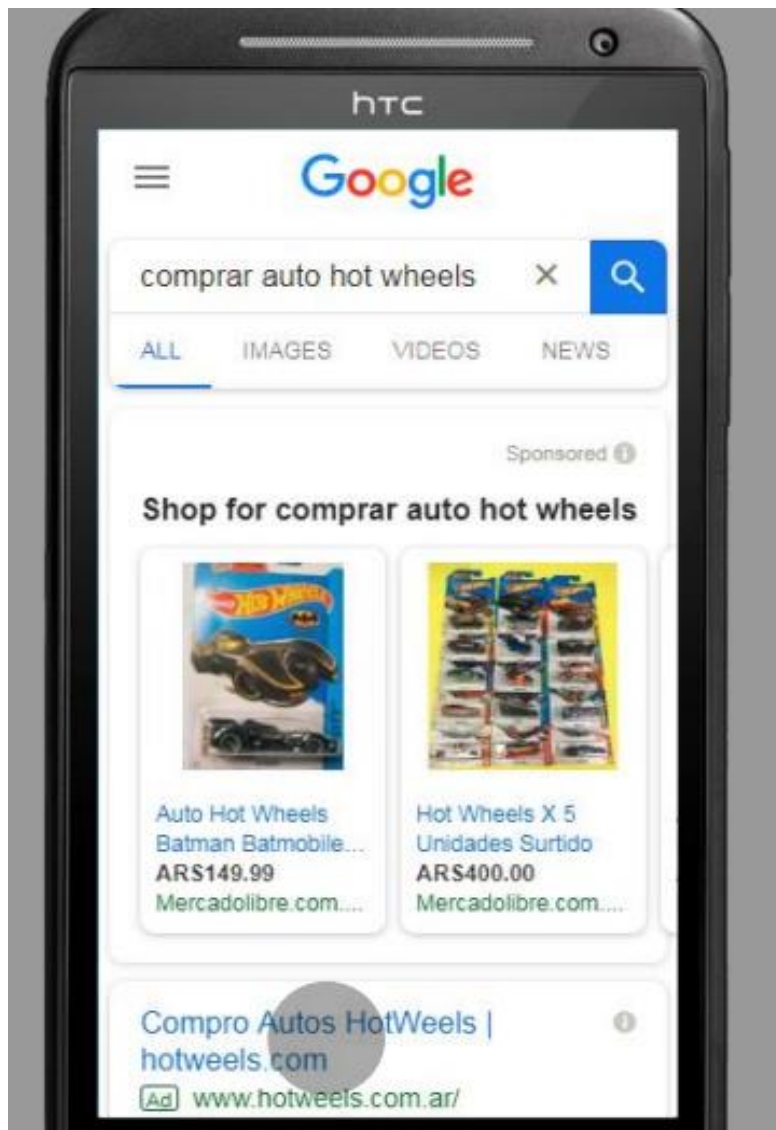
htc

Google

comprar auto hot wheels ×

ALL IMAGES VIDEOS NEWS

Sponsored

Shop for comprar auto hot wheels

Hot Wheels

Auto Hot Wheels Batman Batmobile...
ARS149.99
Mercadolibre.com....

Hot Wheels X 5 Unidades Surtido
ARS400.00
Mercadolibre.com....

Compro Autos HotWeels | hotweels.com
Ad www.hotweels.com.ar/